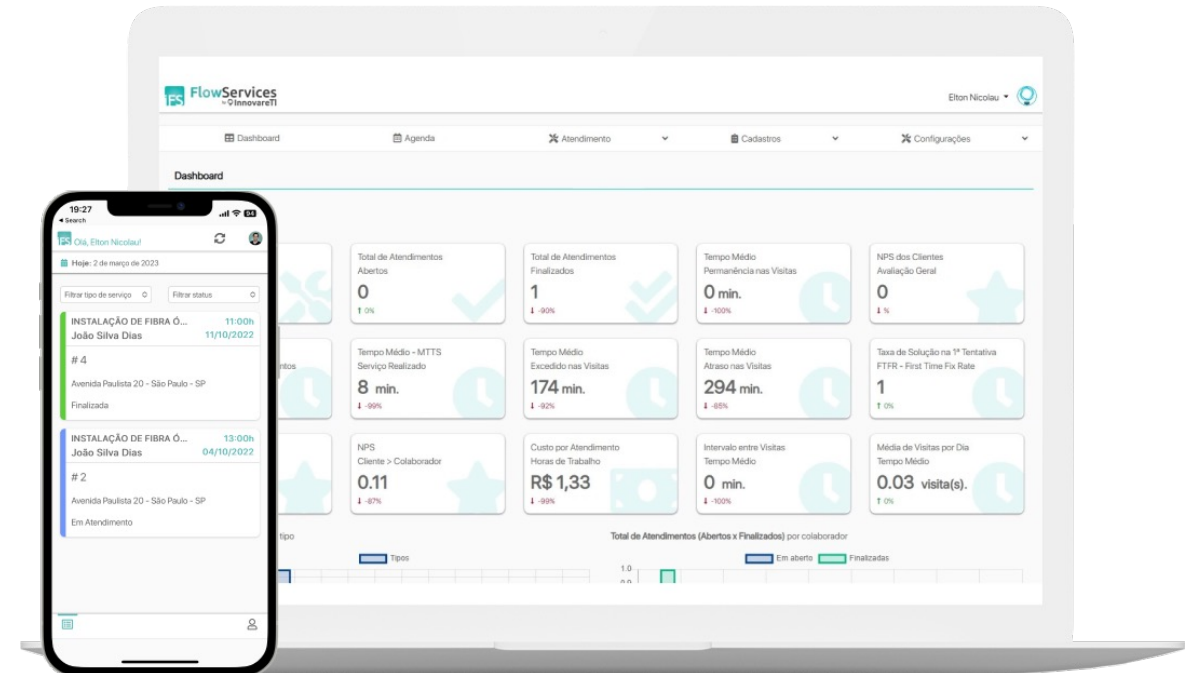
FS FlowServices by InnovareTI

Elton Nicolau

Dashboard
Agenda
Atendimento
Cadastros
Configurações

Dashboard

Total de Atendimentos Abertos
0
↑ 0%

Total de Atendimentos Finalizados
1
↓ -90%

Tempo Médio Permanência nas Visitas
0 min.
↓ -100%

NPS dos Clientes Avaliação Geral
0
↓ %

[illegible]ntos

Tempo Médio - MTTS Serviço Realizado
8 min.
↓ -99%

Tempo Médio Excedido nas Visitas
174 min.
↓ -92%

Tempo Médio Atraso nas Visitas
294 min.
↓ -65%

Taxa de Solução na 1ª Tentativa FTFR - First Time Fix Rate
1
↑ 0%

NPS Cliente > Colaborador
0.11
↓ -87%

Custo por Atendimento Horas de Trabalho
R$ 1,33
↓ -99%

Intervalo entre Visitas Tempo Médio
0 min.
↓ -100%

Média de Visitas por Dia Tempo Médio
0.03 visita(s).
↑ 0%

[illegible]tipo

Tipos

Total de Atendimentos (Abertos x Finalizados) por colaborador

Em aberto
Finalizadas

1.0

19:27
◂ Search

Olá, Elton Nicolau!

Hoje: 2 de março de 2023

Filtrar tipo de serviço
Filtrar status

INSTALAÇÃO DE FIBRA Ó...
11:00h
João Silva Dias
11/10/2022
# 4
Avenida Paulista 20 - São Paulo - SP
Finalizada

INSTALAÇÃO DE FIBRA Ó...
13:00h
João Silva Dias
04/10/2022
# 2
Avenida Paulista 20 - São Paulo - SP
Em Atendimento